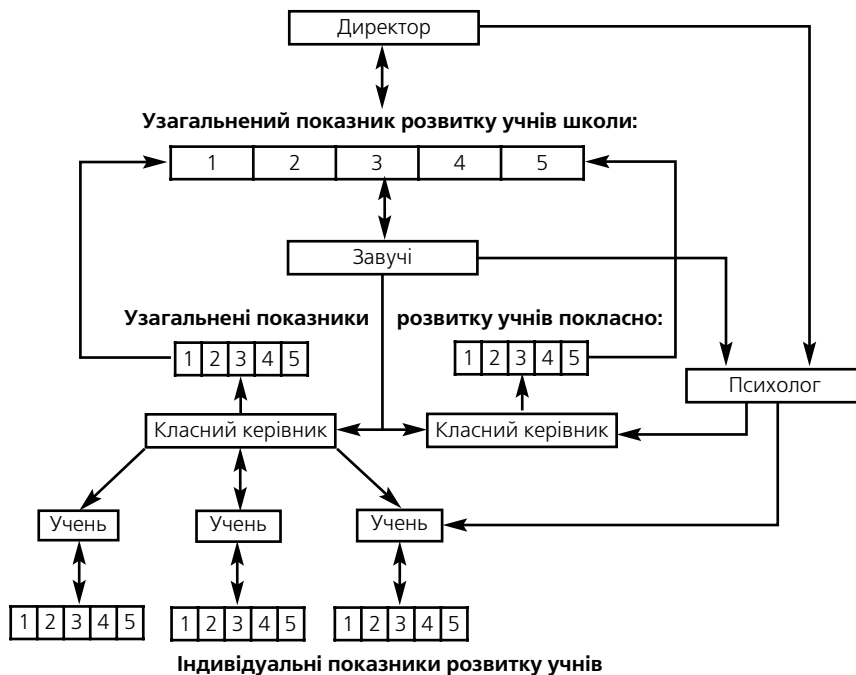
Директор

Узагальнений показник розвитку учнів школи:

| 1 | 2 | 3 | 4 | 5 |
|---|---|---|---|---|

Завучі

Узагальнені показники розвитку учнів покласно:

| 1 | 2 | 3 | 4 | 5 |
|---|---|---|---|---|

| 1 | 2 | 3 | 4 | 5 |
|---|---|---|---|---|

Психолог

Класний керівник

Класний керівник

Учень

Учень

Учень

| 1 | 2 | 3 | 4 | 5 |
|---|---|---|---|---|

| 1 | 2 | 3 | 4 | 5 |
|---|---|---|---|---|

| 1 | 2 | 3 | 4 | 5 |
|---|---|---|---|---|

Індивідуальні показники розвитку учнів